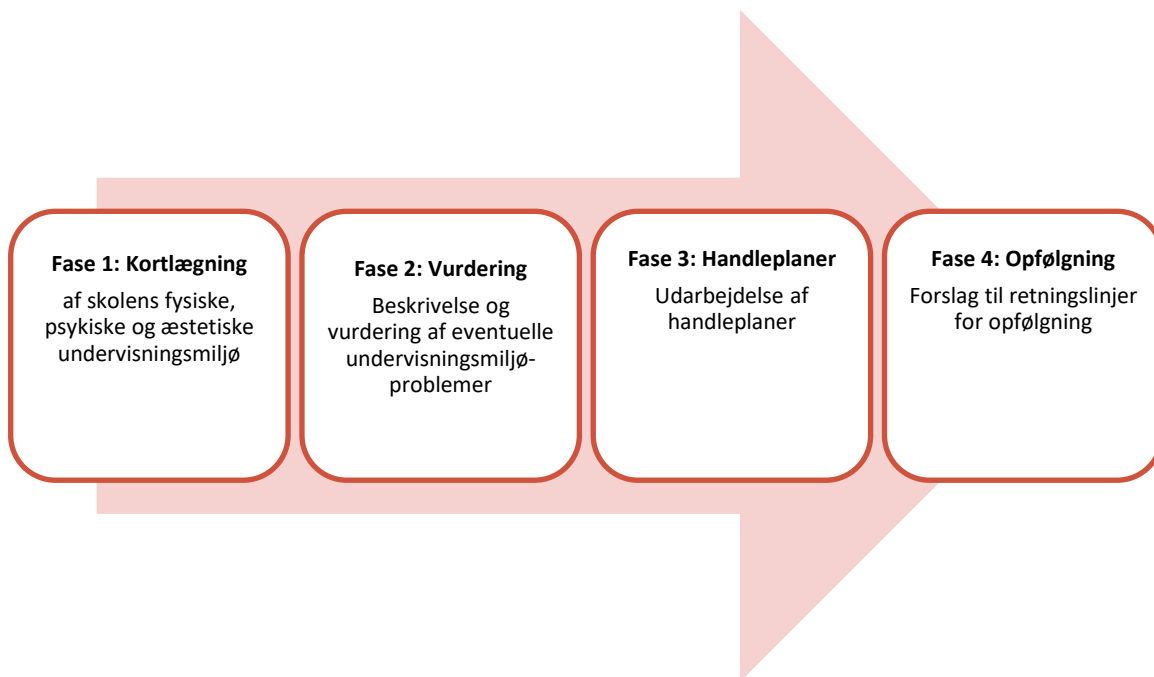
Fase 1: Kortlægning

af skolens fysiske, psykiske og æstetiske undervisningsmiljø

Fase 2: Vurdering

Beskrivelse og vurdering af eventuelle undervisningsmiljø-problemer

Fase 3: Handleplaner

Udarbejdelse af handleplaner

Fase 4: Opfølgning

Forslag til retningslinjer for opfølgning